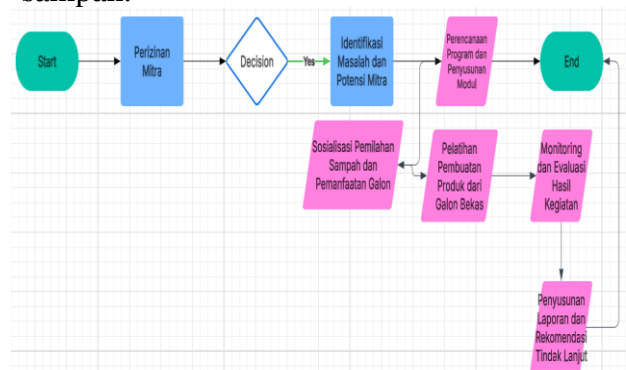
Sampah.

Start

Perizinan Mitra

Decision

Yes

Identifikasi Masalah dan Potensi Mitra

Perencanaan Program dan Penyusunan Modul

End

Sosialisasi Pemilahan Sampah dan Pemanfaatan Galon

Pelatihan Pembuatan Produk dari Galon Bekas

Monitoring dan Evaluasi Hasil Kegiatan

Penyusunan Laporan dan Rekomendasi Tindak Lanjut